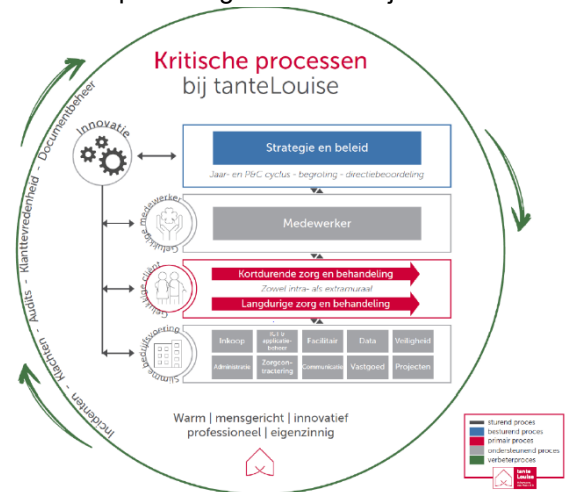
Kritische processen
bij tanteLouise

Innovatie

Strategie en beleid
Jaar- en P&C cyclus - begroting - directiebeoordeling

Gelukkige medewerker

Medewerker

Gelukkige cliënt

Kortdurende zorg en behandeling
Zowel intra- als extramuraal
Langdurige zorg en behandeling

Slimme bedrijfsvoering

| Inkoop | ICT & applicatiebeheer | Facilitair | Data | Veiligheid |
|---|---|---|---|---|
| Administratie | Zorgcontractering | Communicatie | Vastgoed | Projecten |

Warm | mensgericht | innovatief
professioneel | eigenzinnig

Incidenten - Klachten - Audits - Klanttevredenheid - Documentbeheer

sturend proces
besturend proces
primair proces
ondersteunend proces
verbeterproces

tante Louise